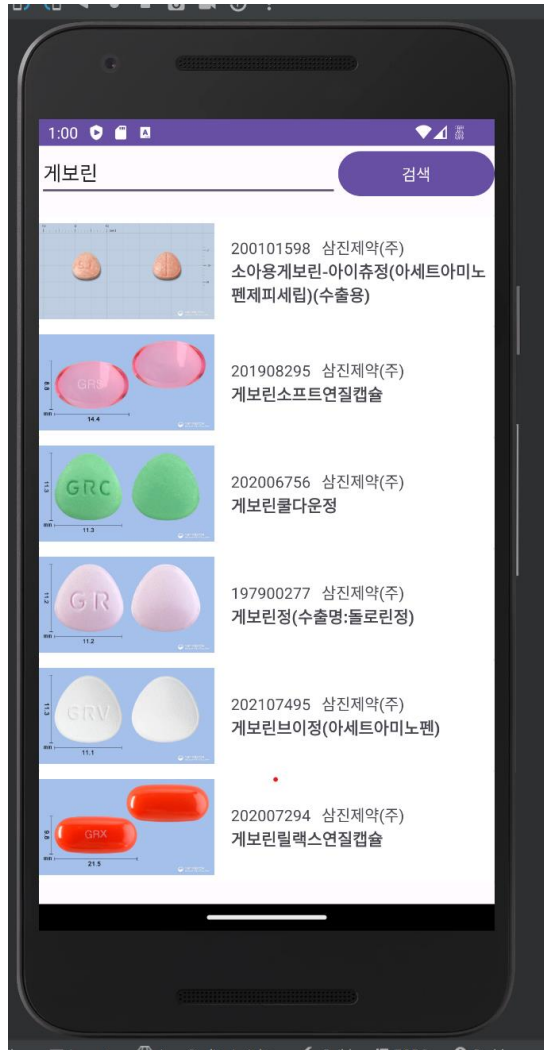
1:00

게보린

검색

200101598 삼진제약(주)
소아용게보린-아이츄정(아세트아미노펜제피세립)(수출용)

GRS
8.8
14.4
201908295 삼진제약(주)
게보린소프트연질캡슐

GRC
11.3
11.3
202006756 삼진제약(주)
게보린쿨다운정

GR
11.2
11.2
197900277 삼진제약(주)
게보린정(수출명:돌로린정)

GRV
11.3
11.1
202107495 삼진제약(주)
게보린브이정(아세트아미노펜)

GRX
8.6
21.5
202007294 삼진제약(주)
게보린릴랙스연질캡슐